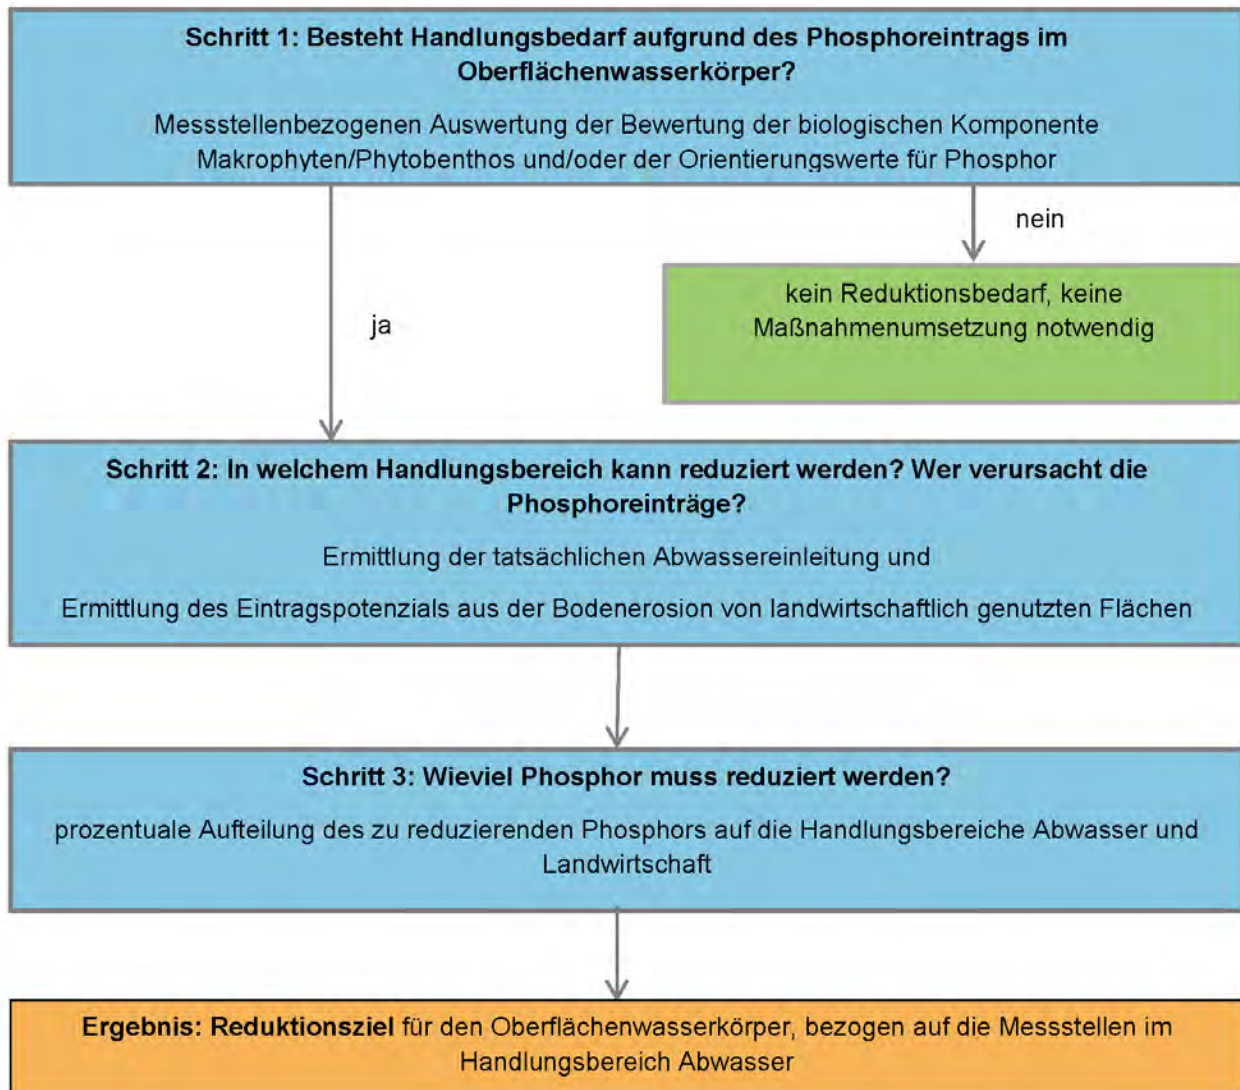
Schritt 1: Besteht Handlungsbedarf aufgrund des Phosphoreintrags im Oberflächenwasserkörper?

Messstellenbezogenen Auswertung der Bewertung der biologischen Komponente Makrophyten/Phytobenthos und/oder der Orientierungswerte für Phosphor

nein

kein Reduktionsbedarf, keine Maßnahmenumsetzung notwendig

ja

Schritt 2: In welchem Handlungsbereich kann reduziert werden? Wer verursacht die Phosphoreinträge?

Ermittlung der tatsächlichen Abwassereinleitung und

Ermittlung des Eintragspotenzials aus der Bodenerosion von landwirtschaftlich genutzten Flächen

Schritt 3: Wieviel Phosphor muss reduziert werden?

prozentuale Aufteilung des zu reduzierenden Phosphors auf die Handlungsbereiche Abwasser und Landwirtschaft

Ergebnis: Reduktionsziel für den Oberflächenwasserkörper, bezogen auf die Messstellen im Handlungsbereich Abwasser